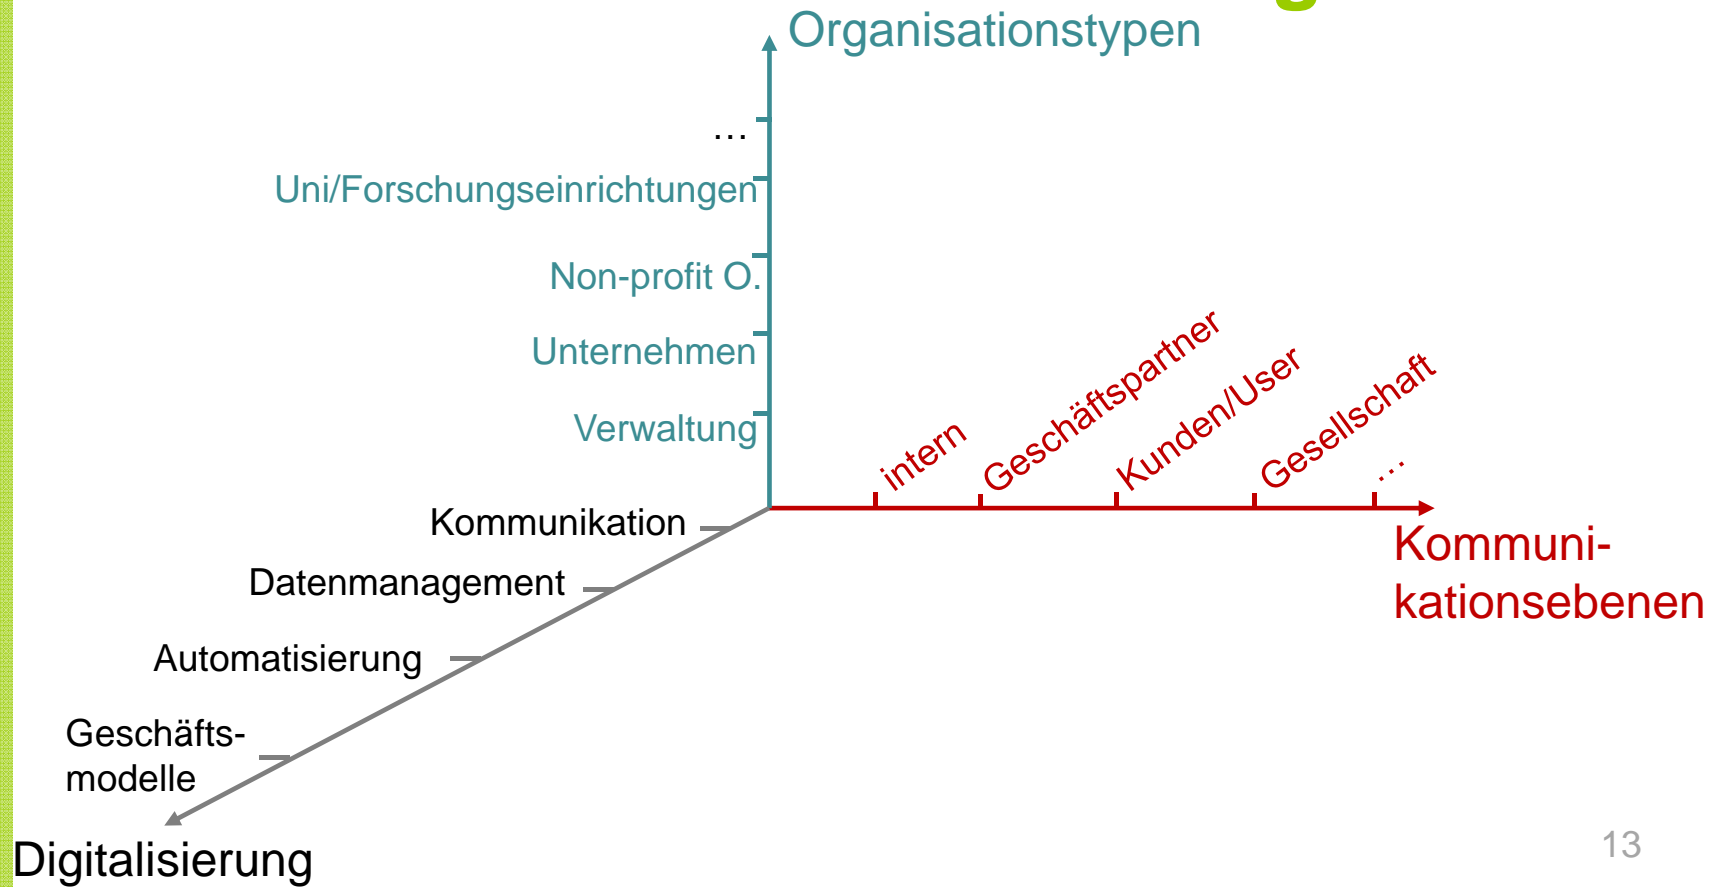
Organisationstypen

…

Uni/Forschungseinrichtungen

Non-profit O.

Unternehmen

Verwaltung

intern

Geschäftspartner

Kunden/User

Gesellschaft

…

Kommunikationsebenen

Kommunikation

Datenmanagement

Automatisierung

Geschäftsmodelle

Digitalisierung

13